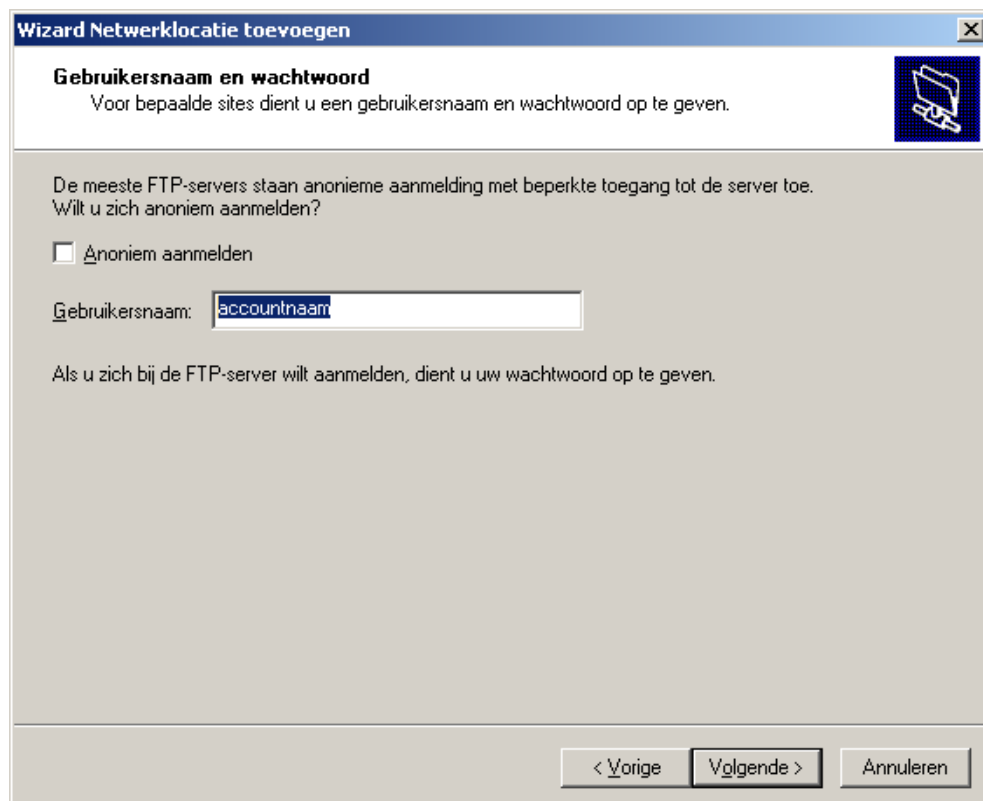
Wizard Netwerklocatie toevoegen

Gebruikersnaam en wachtwoord
Voor bepaalde sites dient u een gebruikersnaam en wachtwoord op te geven.

De meeste FTP-servers staan anonieme aanmelding met beperkte toegang tot de server toe. Wilt u zich anoniem aanmelden?

Anoniem aanmelden

Gebruikersnaam: accountnaam

Als u zich bij de FTP-server wilt aanmelden, dient u uw wachtwoord op te geven.

< Vorige
Volgende >
Annuleren